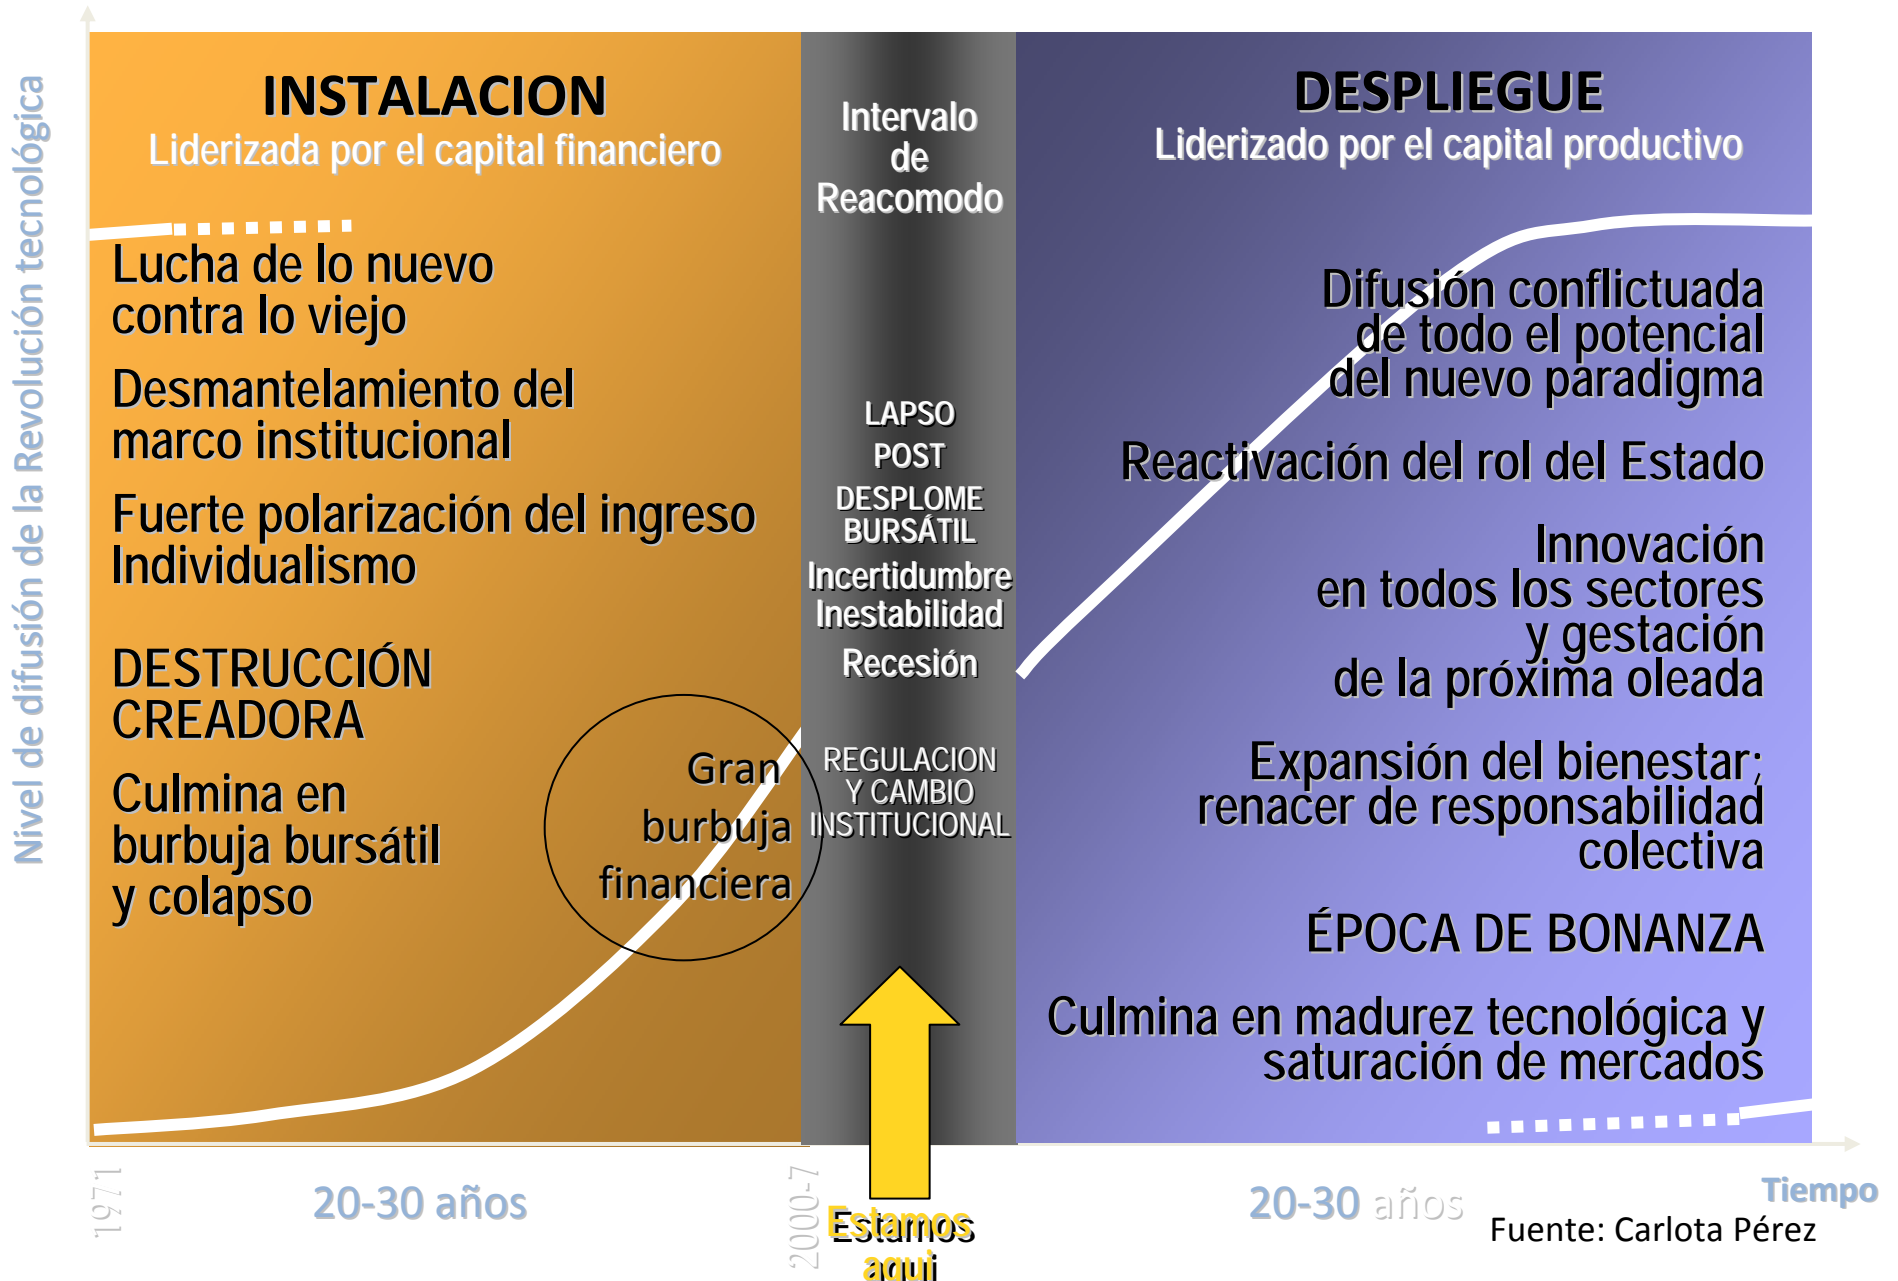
Nivel de difusión de la Revolución tecnológica

INSTALACION
Liderizada por el capital financiero

Lucha de lo nuevo contra lo viejo

Desmantelamiento del marco institucional

Fuerte polarización del ingreso Individualismo

DESTRUCCIÓN CREADORA

Culmina en burbuja bursátil y colapso

Gran burbuja financiera

Intervalo de Reacomodo

LAPSO POST DESPLOME BURSÁTIL

Incertidumbre Inestabilidad

Recesión

REGULACION Y CAMBIO INSTITUCIONAL

DESPLIEGUE
Liderizado por el capital productivo

Difusión conflictuada de todo el potencial del nuevo paradigma

Reactivación del rol del Estado

Innovación en todos los sectores y gestación de la próxima oleada

Expansión del bienestar; renacer de responsabilidad colectiva

ÉPOCA DE BONANZA

Culmina en madurez tecnológica y saturación de mercados

1971

20-30 años

2000-7

Estamos aquí

20-30 años

Tiempo

Fuente: Carlota Pérez